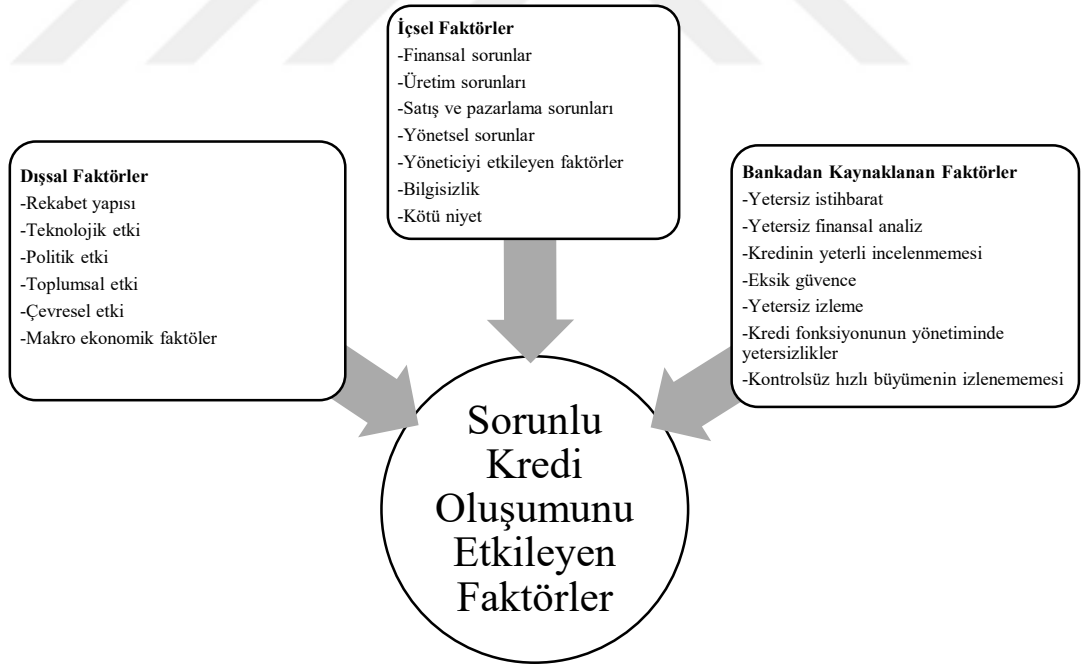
İçsel Faktörler
-Finansal sorunlar
-Üretim sorunları
-Satış ve pazarlama sorunları
-Yönetsel sorunlar
-Yöneticiyi etkileyen faktörler
-Bilgisizlik
-Kötü niyet

Dışsal Faktörler
-Rekabet yapısı
-Teknolojik etki
-Politik etki
-Toplumsal etki
-Çevresel etki
-Makro ekonomik faktöler

Bankadan Kaynaklanan Faktörler
-Yetersiz istihbarat
-Yetersiz finansal analiz
-Kredinin yeterli incelenmemesi
-Eksik güvence
-Yetersiz izleme
-Kredi fonksiyonunun yönetiminde yetersizlikler
-Kontrolsüz hızlı büyümenin izlenememesi

Sorunlu Kredi Oluşumunu Etkileyen Faktörler